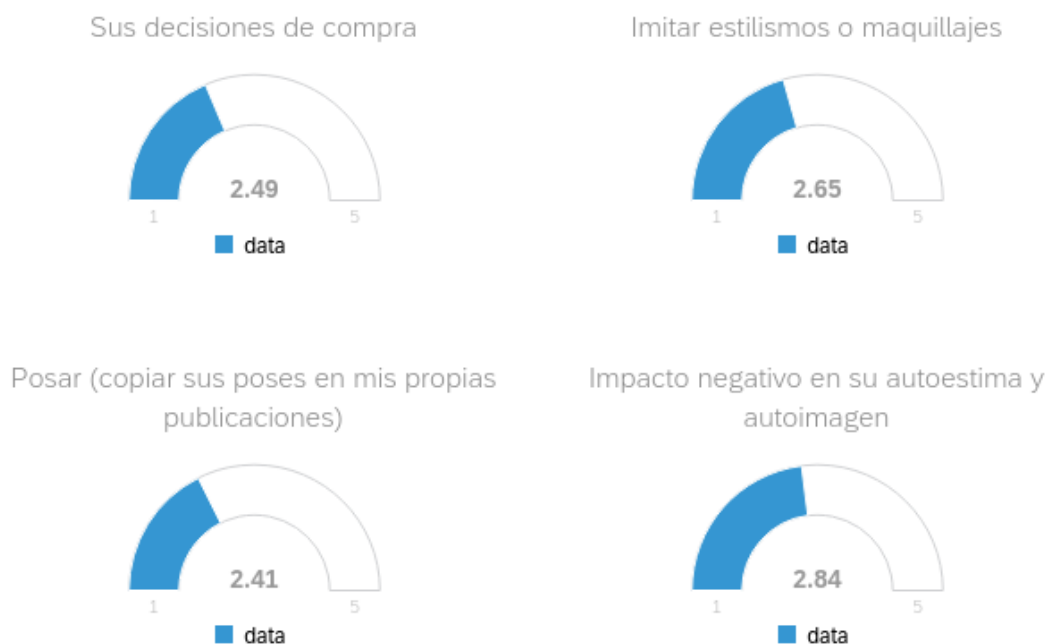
Sus decisiones de compra

2.49

1 5

data

Imitar estilismos o maquillajes

2.65

1 5

data

Posar (copiar sus poses en mis propias publicaciones)

2.41

1 5

data

Impacto negativo en su autoestima y autoimagen

2.84

1 5

data